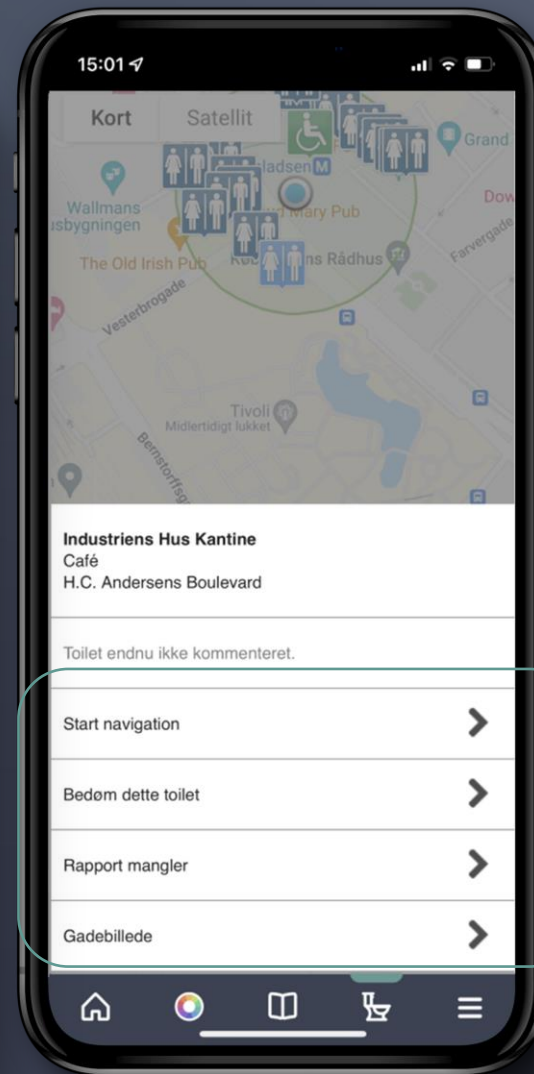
15:01

Kort Satellit

Grand

Wallmans
sbygningen

adsen

Mary Pub

Dow

Farvergade

The Old Irish Pub

Rådhus

Vesterbrogade

Tivoli
Midlertidigt lukket

Bernstorffsg

Industriens Hus Kantine
Café
H.C. Andersens Boulevard

Toilet endnu ikke kommenteret.

Start navigation

Bedøm dette toilet

Rapport mangler

Gadebillede